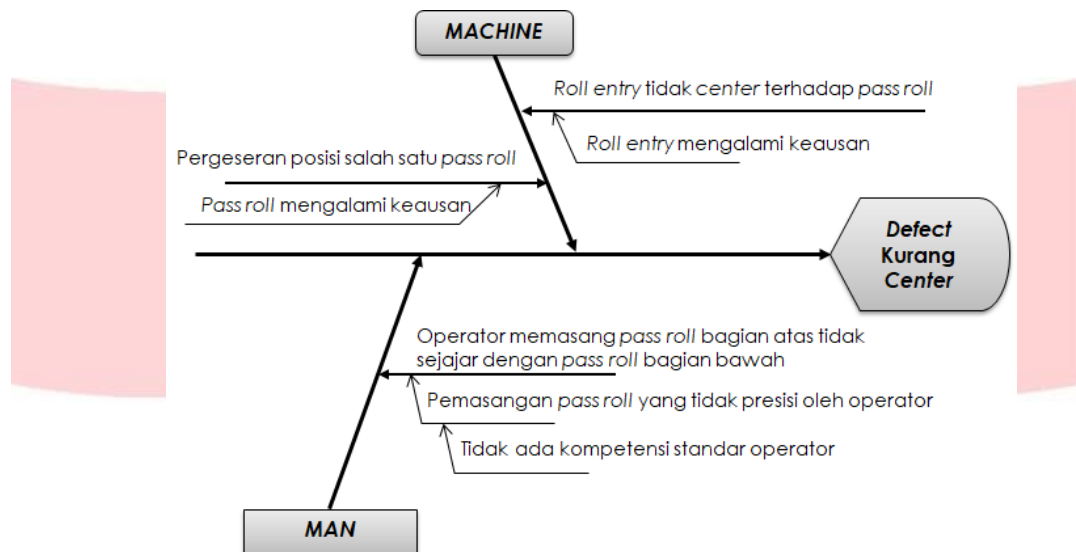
MACHINE

Roll entry tidak center terhadap pass roll

Roll entry mengalami keausan

Pergeseran posisi salah satu pass roll

Pass roll mengalami keausan

Defect Kurang Center

Operator memasang pass roll bagian atas tidak sejajar dengan pass roll bagian bawah

Pemasangan pass roll yang tidak presisi oleh operator

Tidak ada kompetensi standar operator

MAN